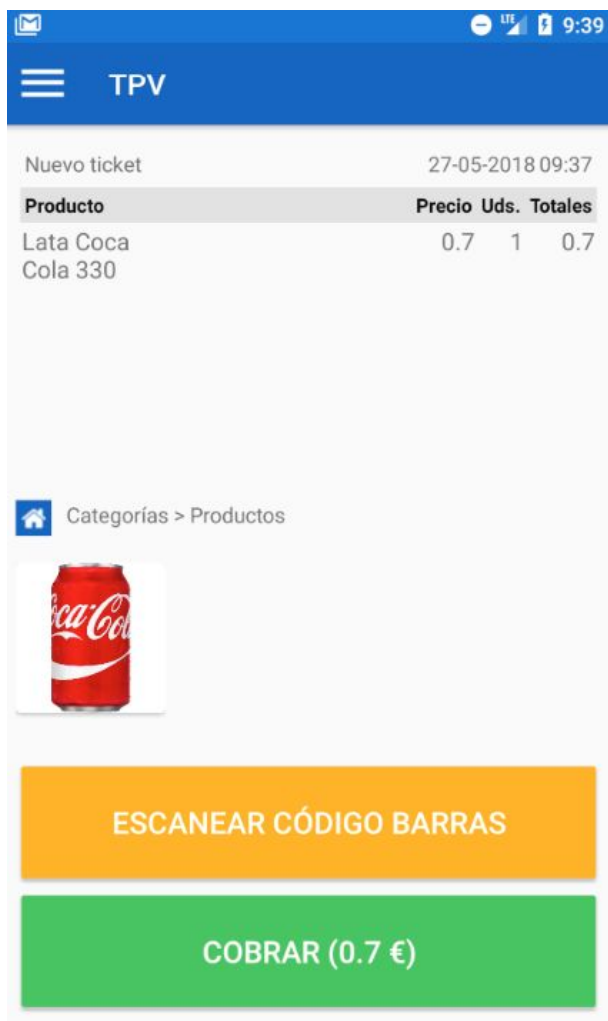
LTE 9:39

TPV

Nuevo ticket 27-05-2018 09:37

| Producto | Precio | Uds. | Totales |
|---|---|---|---|
| Lata Coca Cola 330 | 0.7 | 1 | 0.7 |

Categorías > Productos

Coca-Cola

ESCANEAR CÓDIGO BARRAS

COBRAR (0.7 €)